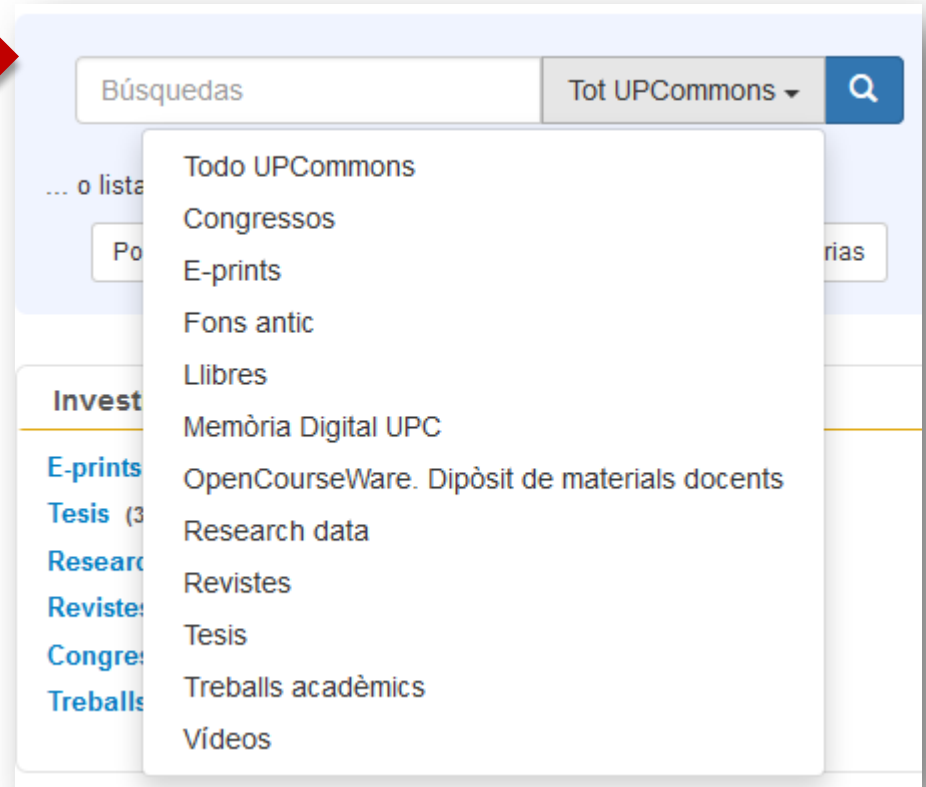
Búsquedas

Tot UPCommons

... o lista

Po

rias

Todo UPCommons
Congressos
E-prints
Fons antic
Llibres
Memòria Digital UPC
OpenCourseWare. Dipòsit de materials docents
Research data
Revistes
Tesis
Treballs acadèmics
Vídeos

Invest

E-prints
Tesis (3
Researc
Revistes
Congres
Treballs